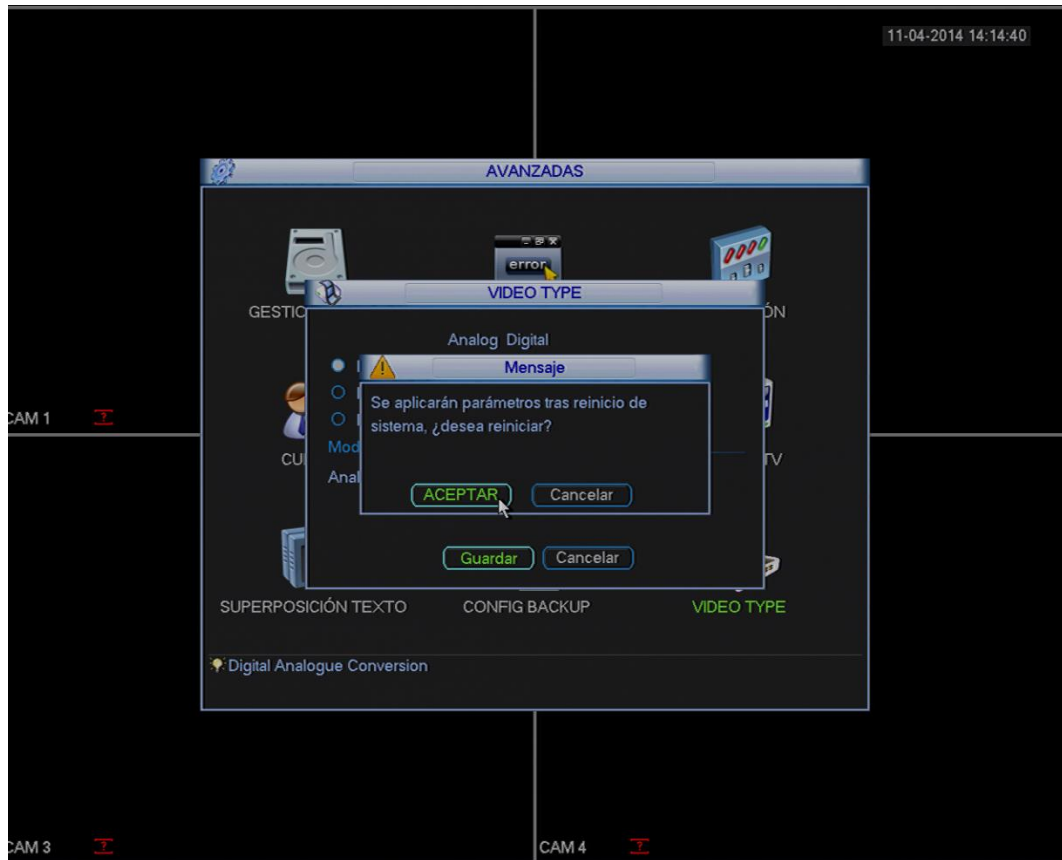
11-04-2014 14:14:40

AVANZADAS

error

GESTIC

ÓN

VIDEO TYPE

Analog Digital

Mensaje

Se aplicarán parámetros tras reinicio de sistema, ¿desea reiniciar?

ACEPTAR

Cancelar

Mod

Anal

CU

TV

Guardar

Cancelar

CAM 1

SUPERPOSICIÓN TEXTO

CONFIG BACKUP

VIDEO TYPE

Digital Analogue Conversion

CAM 3

CAM 4